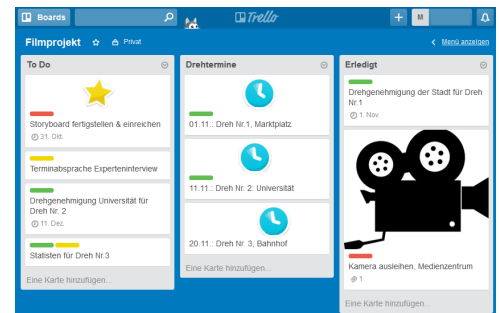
Boards
Trello
M

Filmprojekt ☆ Privat
Menü anzeigen

To Do
Storyboard fertigstellen & einreichen
31. Okt.
Terminabsprache Experteninterview
Drehgenehmigung Universität für Dreh Nr. 2
11. Dez.
Statisten für Dreh Nr.3
Eine Karte hinzufügen...

Drehtermine
01.11.: Dreh Nr.1, Marktplatz
11.11.: Dreh Nr. 2: Universität
20.11.: Dreh Nr. 3, Bahnhof
Eine Karte hinzufügen...

Erledigt
Drehgenehmigung der Stadt für Dreh Nr.1
1. Nov.
Kamera ausleihen, Medienzentrum
1
Eine Karte hinzufügen...